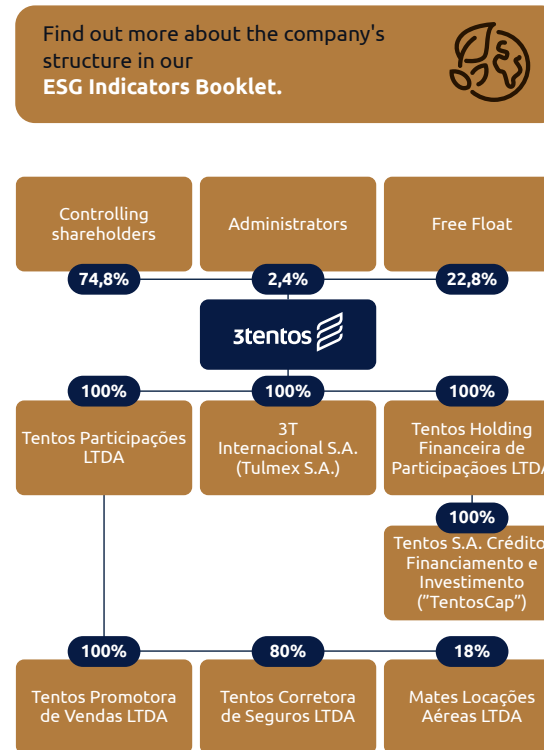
Find out more about the company's structure in our
ESG Indicators Booklet.

Controlling shareholders

Administrators

Free Float

74,8%

2,4%

22,8%

3tentos

100%

100%

100%

Tentos Participações LTDA

3T Internacional S.A. (Tulmex S.A.)

Tentos Holding Financeira de Participaçãoes LTDA

100%

Tentos S.A. Crédito Financiamento e Investimento ("TentosCap")

100%

80%

18%

Tentos Promotora de Vendas LTDA

Tentos Corretora de Seguros LTDA

Mates Locações Aéreas LTDA